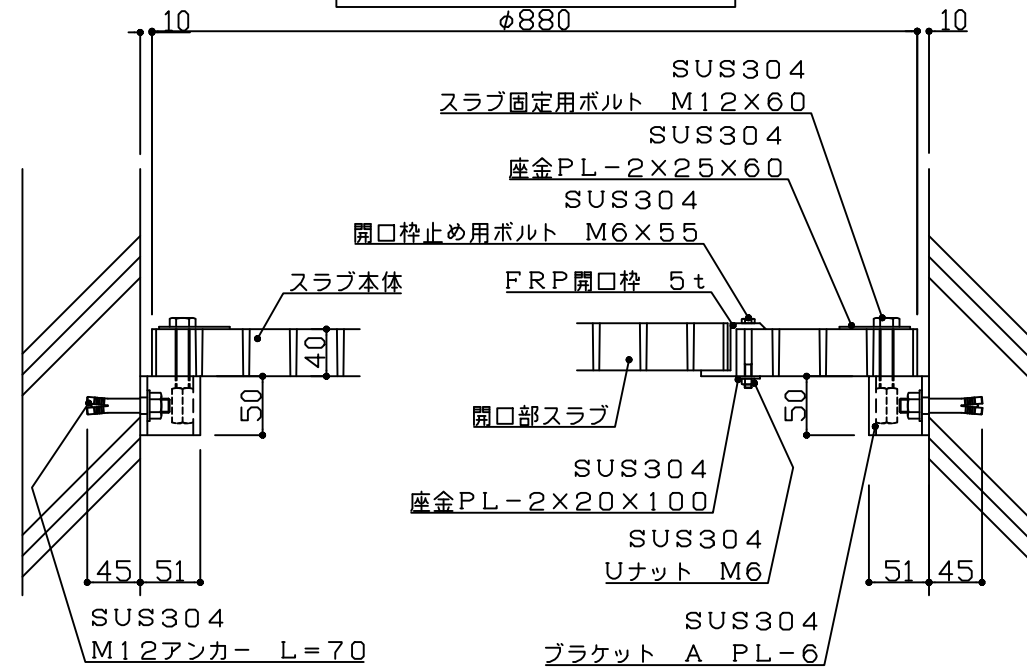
10
φ880
10

SUS304
スラブ固定用ボルト M12×60
SUS304
座金PL−2×25×60
SUS304
開口枠止め用ボルト M6×55
スラブ本体
FRP開口枠 5t
40
50
開口部スラブ
50
SUS304
座金PL−2×20×100
SUS304
Uナット M6
45
51
51
45
SUS304
M12アンカー L=70
SUS304
ブラケット A PL−6